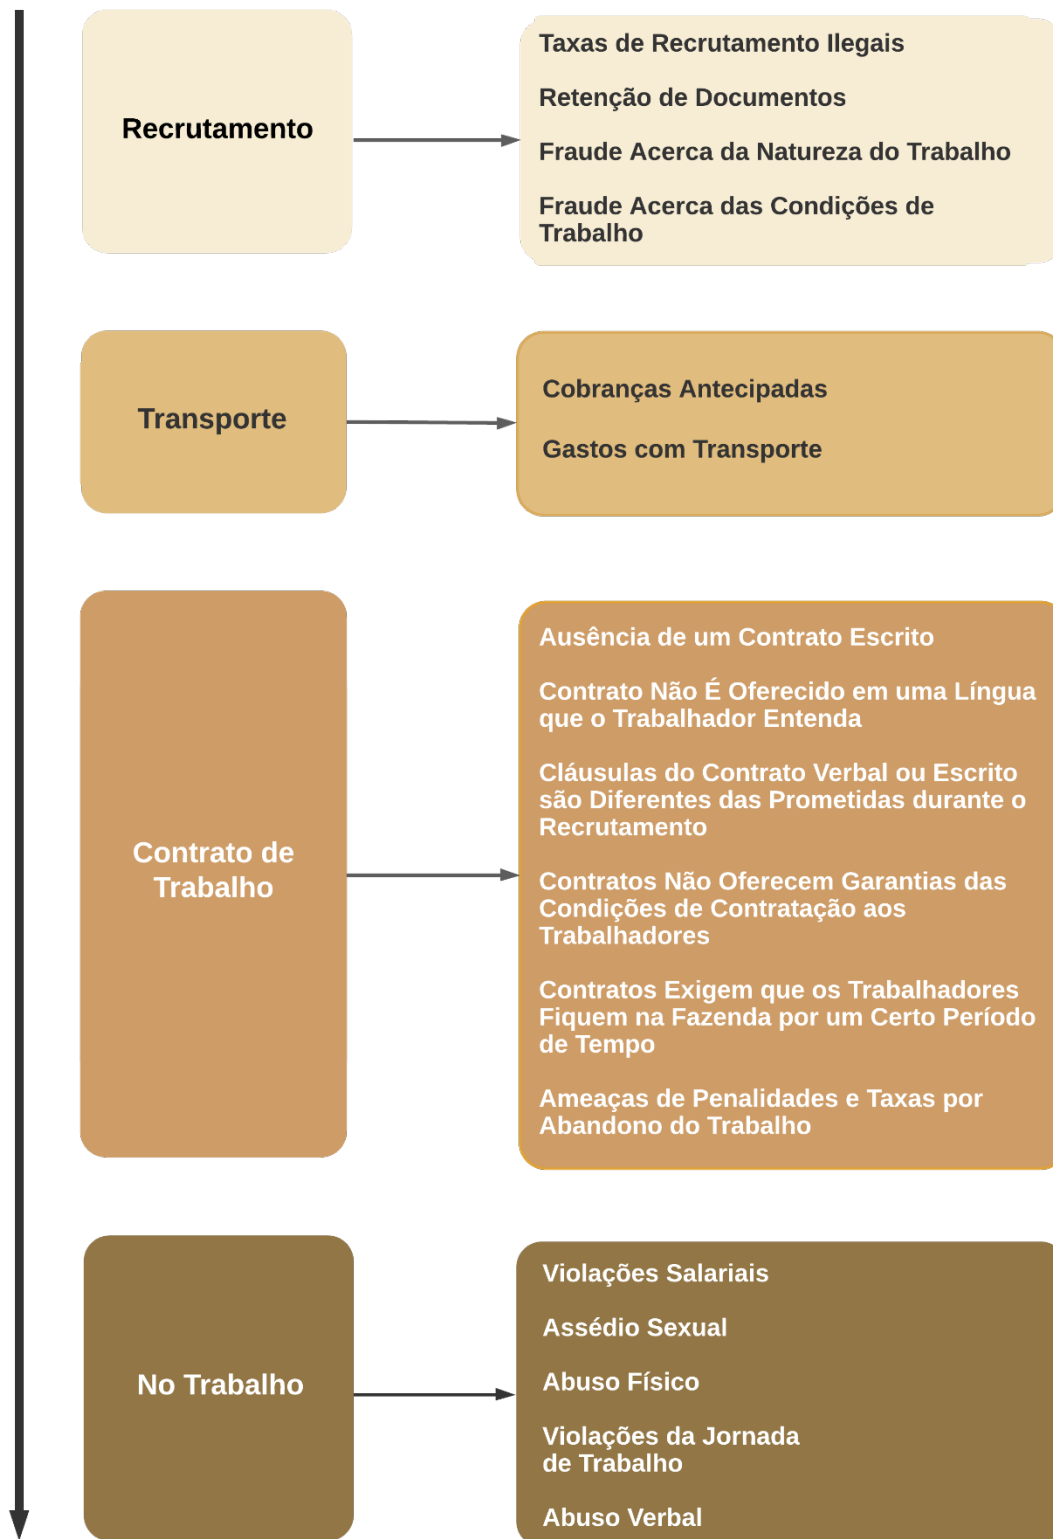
Recrutamento

Taxas de Recrutamento Ilegais

Retenção de Documentos

Fraude Acerca da Natureza do Trabalho

Fraude Acerca das Condições de Trabalho

Transporte

Cobranças Antecipadas

Gastos com Transporte

Contrato de Trabalho

Ausência de um Contrato Escrito

Contrato Não É Oferecido em uma Língua que o Trabalhador Entenda

Cláusulas do Contrato Verbal ou Escrito são Diferentes das Prometidas durante o Recrutamento

Contratos Não Oferecem Garantias das Condições de Contratação aos Trabalhadores

Contratos Exigem que os Trabalhadores Fiquem na Fazenda por um Certo Período de Tempo

Ameaças de Penalidades e Taxas por Abandono do Trabalho

No Trabalho

Violações Salariais

Assédio Sexual

Abuso Físico

Violações da Jornada de Trabalho

Abuso Verbal